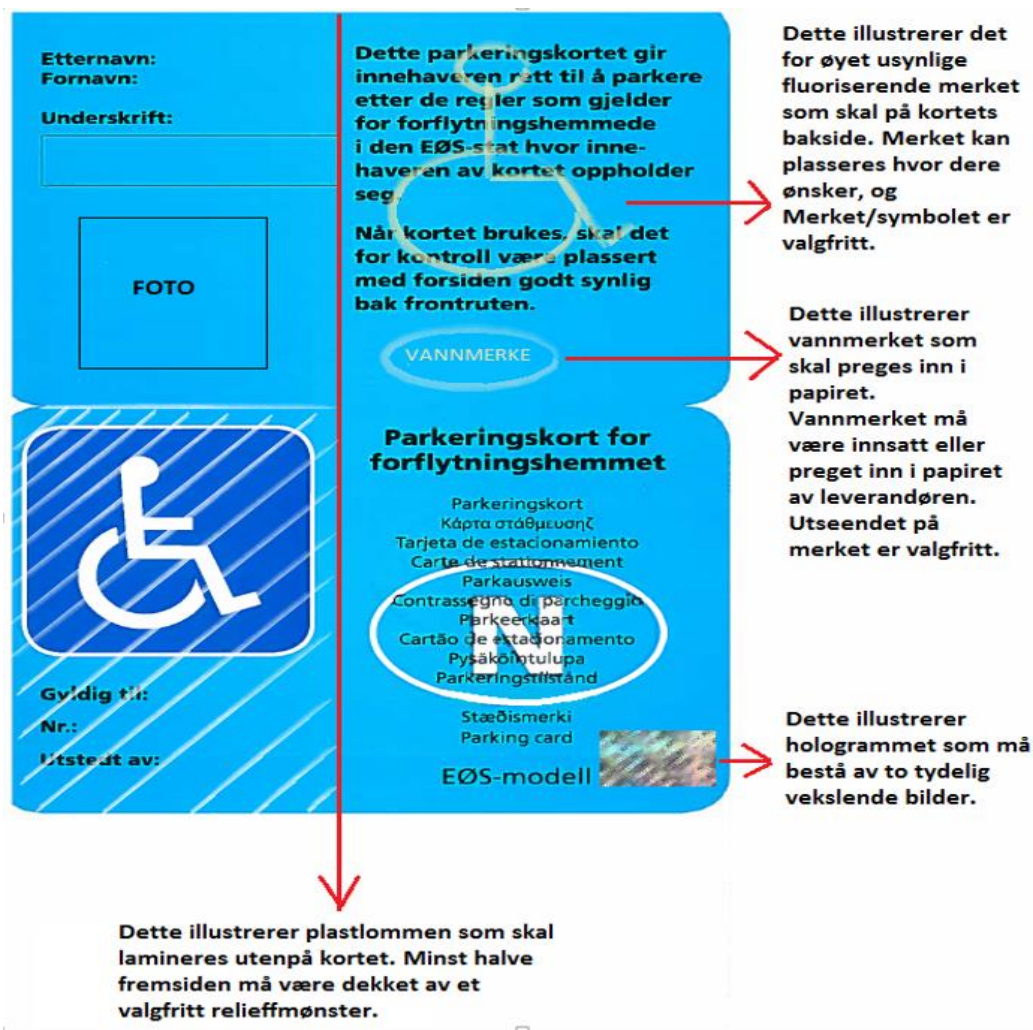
Etternavn:
Fornavn:

Underskrift:

FOTO

Dette parkeringskortet gir innehaveren rett til å parkere etter de regler som gjelder for forflytningshemmede i den EØS-stat hvor innehaveren av kortet oppholder seg.

Når kortet brukes, skal det for kontroll være plassert med forsiden godt synlig bak frontruten.

VANNMERKE

Dette illustrerer det for øyet usynlige fluoriserende merket som skal på kortets bakside. Merket kan plasseres hvor dere ønsker, og Merket/symbolet er valgfritt.

Dette illustrerer vannmerket som skal preges inn i papiret. Vannmerket må være innsatt eller preget inn i papiret av leverandøren. Utseendet på merket er valgfritt.

Gyldig til:
Nr.:
Utstedt av:

Parkeringskort for forflytningshemmet

Parkeringskort
Κάρτα στάθμευσης
Tarjeta de estacionamiento
Carte de stationnement
Parkausweis
Contrassegno di parcheggio
Parkeerkaart
Cartão de estacionamento
Pysäköintulupa
Parkeringstillstånd
Stæðismerki
Parking card
EØS-modell

Dette illustrerer hologrammet som må bestå av to tydelig vekslende bilder.

Dette illustrerer plastlommen som skal lamineres utenpå kortet. Minst halve fremsiden må være dekket av et valgfritt relieffmønster.